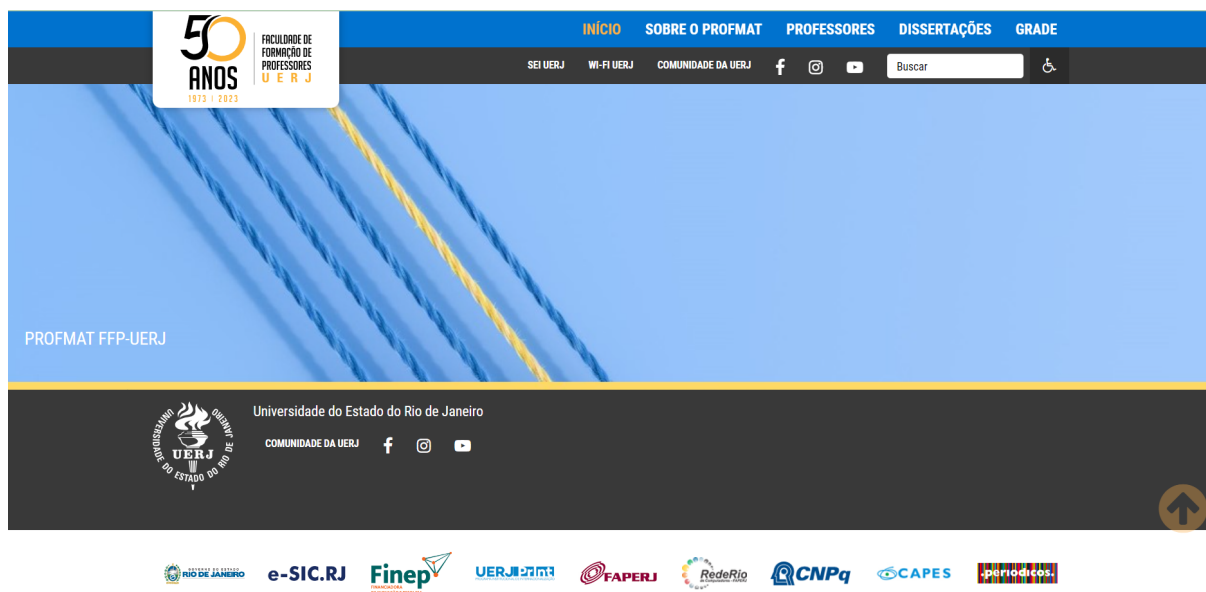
50 ANOS 1973 | 2023
FACULDADE DE FORMAÇÃO DE PROFESSORES UERJ

INÍCIO SOBRE O PROFMAT PROFESSORES DISSERTAÇÕES GRADE

SEI UERJ WI-FI UERJ COMUNIDADE DA UERJ

Buscar

PROFMAT FFP-UERJ

UNIVERSIDADE DO ESTADO DO RIO DE JANEIRO UERJ

Universidade do Estado do Rio de Janeiro

COMUNIDADE DA UERJ

RIO DE JANEIRO e-SIC.RJ Finep UERJ FAPERJ RedeRio CNPq CAPES periodicos